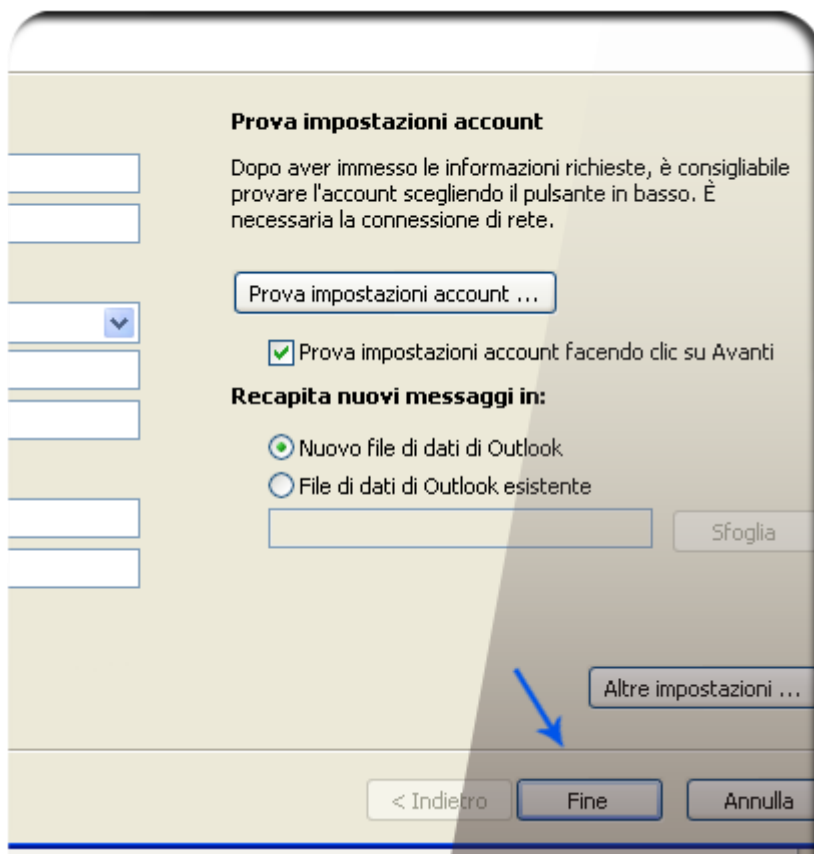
Prova impostazioni account

Dopo aver immesso le informazioni richieste, è consigliabile provare l'account scegliendo il pulsante in basso. È necessaria la connessione di rete.

Prova impostazioni account ...

Prova impostazioni account facendo clic su Avanti

Recapita nuovi messaggi in:

Nuovo file di dati di Outlook

File di dati di Outlook esistente

Sfoglia

Altre impostazioni ...

< Indietro

Fine

Annulla